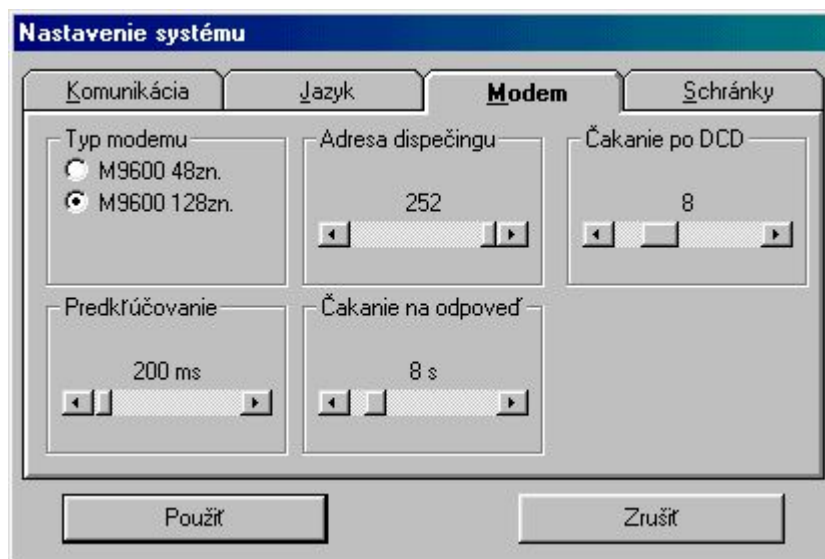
Nastavenie systému

Komunikácia

Jazyk

Modem

Schránky

Typ modemu

M9600 48zn.

M9600 128zn.

Adresa dispečingu

252

Čakanie po DCD

8

Predkľúčovanie

200 ms

Čakanie na odpoveď

8 s

Použiť

Zrušiť